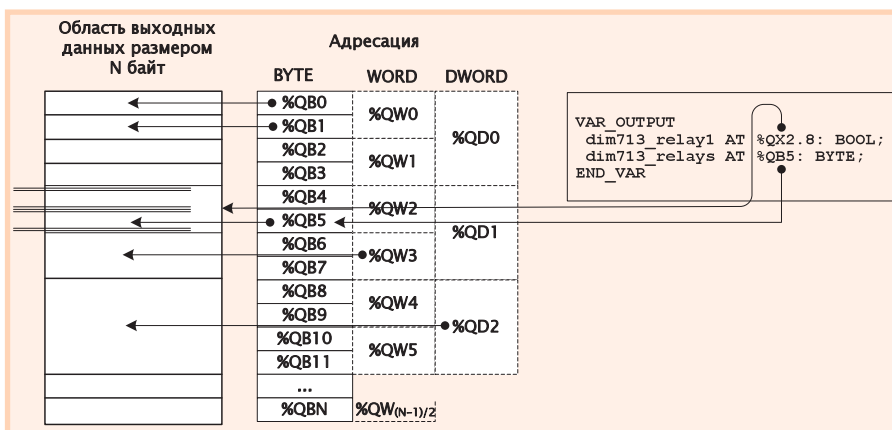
Область выходных данных размером N байт

Адресация

| BYTE | WORD | DWORD |
|---|---|---|
| %QB0 | %QW0 | %QD0 |
| %QB1 | | |
| %QB2 | %QW1 | |
| %QB3 | | |
| %QB4 | %QW2 | %QD1 |
| %QB5 | | |
| %QB6 | %QW3 | |
| %QB7 | | |
| %QB8 | %QW4 | %QD2 |
| %QB9 | | |
| %QB10 | %QW5 | |
| %QB11 | | |
| ... | | |
| %QBN | %QW$_{(N-1)/2}$ | |

VAR_OUTPUT
dim713_relay1 AT %QX2.8: BOOL;
dim713_relays AT %QB5: BYTE;
END_VAR